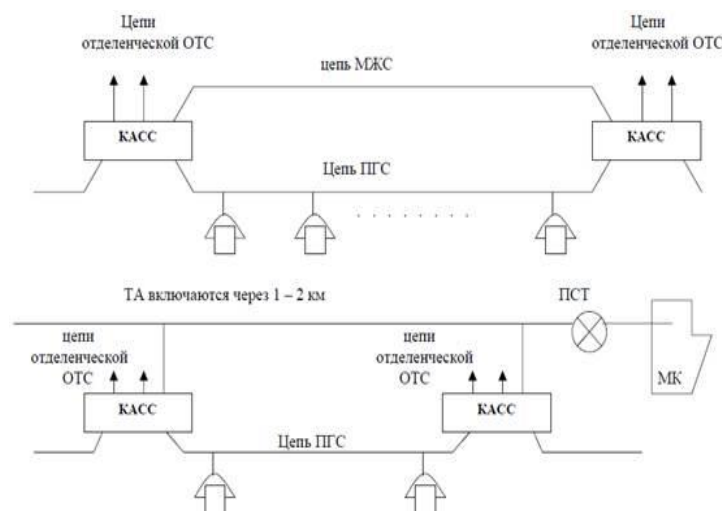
Цепи отделенческой ОТС

Цепи отделенческой ОТС

цепь МЖС

КАСС

КАСС

Цепь ПГС

. . . . . . . .

ТА включаются через 1 – 2 км

ПСТ

цепи отделенческой ОТС

цепи отделенческой ОТС

МК

КАСС

КАСС

Цепь ПГС